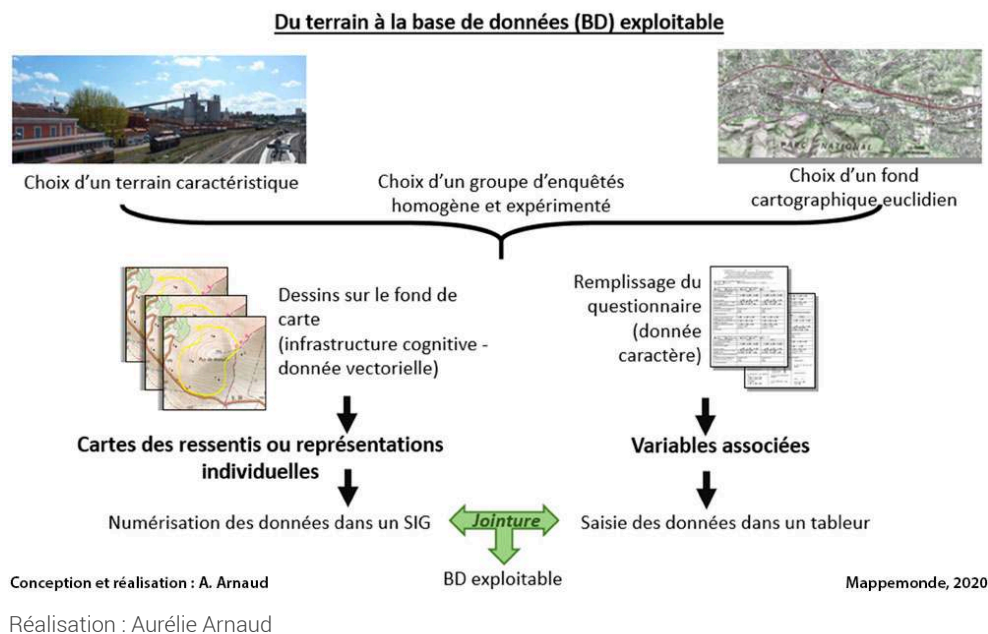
Du terrain à la base de données (BD) exploitable

Choix d'un terrain caractéristique

Choix d'un groupe d'enquêtés homogène et expérimenté

Choix d'un fond cartographique euclidien

Dessins sur le fond de carte (infrastructure cognitive - donnée vectorielle)

Remplissage du questionnaire (donnée caractère)

Cartes des ressentis ou représentations individuelles

Variables associées

Numérisation des données dans un SIG

Jointure

Saisie des données dans un tableur

Conception et réalisation : A. Arnaud

BD exploitable

Mappemonde, 2020

Réalisation : Aurélie Arnaud